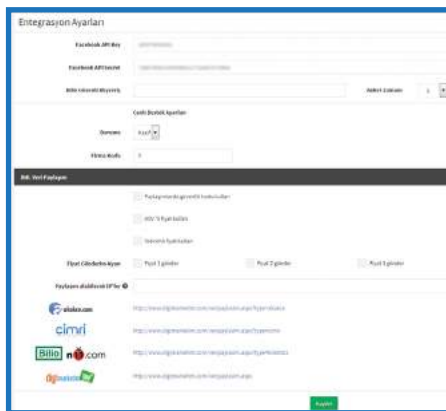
Entegrasyon Ayarları

Facebook API Key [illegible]

Facebook API Secret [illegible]

Bilio Güvenlik Anahtarı

Adet Sayısı 1

Canlı Destek Ayarları

Durumu Kapalı

Firma Kodu 0

XML Veri Paylaşımı

Paylaşımda görselli ürünleri alın

KDV'li fiyat kullan

İndirimli fiyat kullan

Fiyat Gösterim Ayarı Fiyat 1 gönder Fiyat 2 gönder Fiyat 3 gönder

Paylaşım Adresi/XML Url'ler

akakce.com http://www.digitalsanatim.com/veripaylasim.aspx?type=akakce

cimri http://www.digitalsanatim.com/veripaylasim.aspx?type=cimri

Bilio n11.com http://www.digitalsanatim.com/veripaylasim.aspx?type=bilion11

digitalsanatim http://www.digitalsanatim.com/veripaylasim.aspx

Kaydet